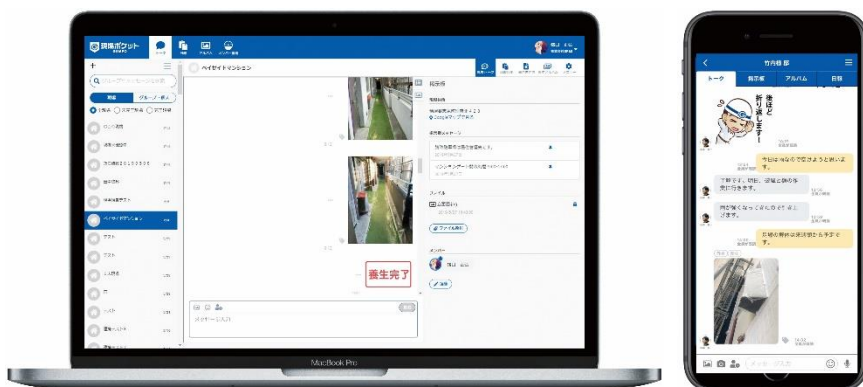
現場ポケット

ベイサイドマンション

養生完了

MacBook Pro

竹内邸

トーク

掲示板

アルバム

日報

後ほど折り返します!

今日は何分で定引き上げるよろしくお願いします。

了解です。明日、現場に向かう予定です。

ファイル共有

メンバー

メッセージを入力